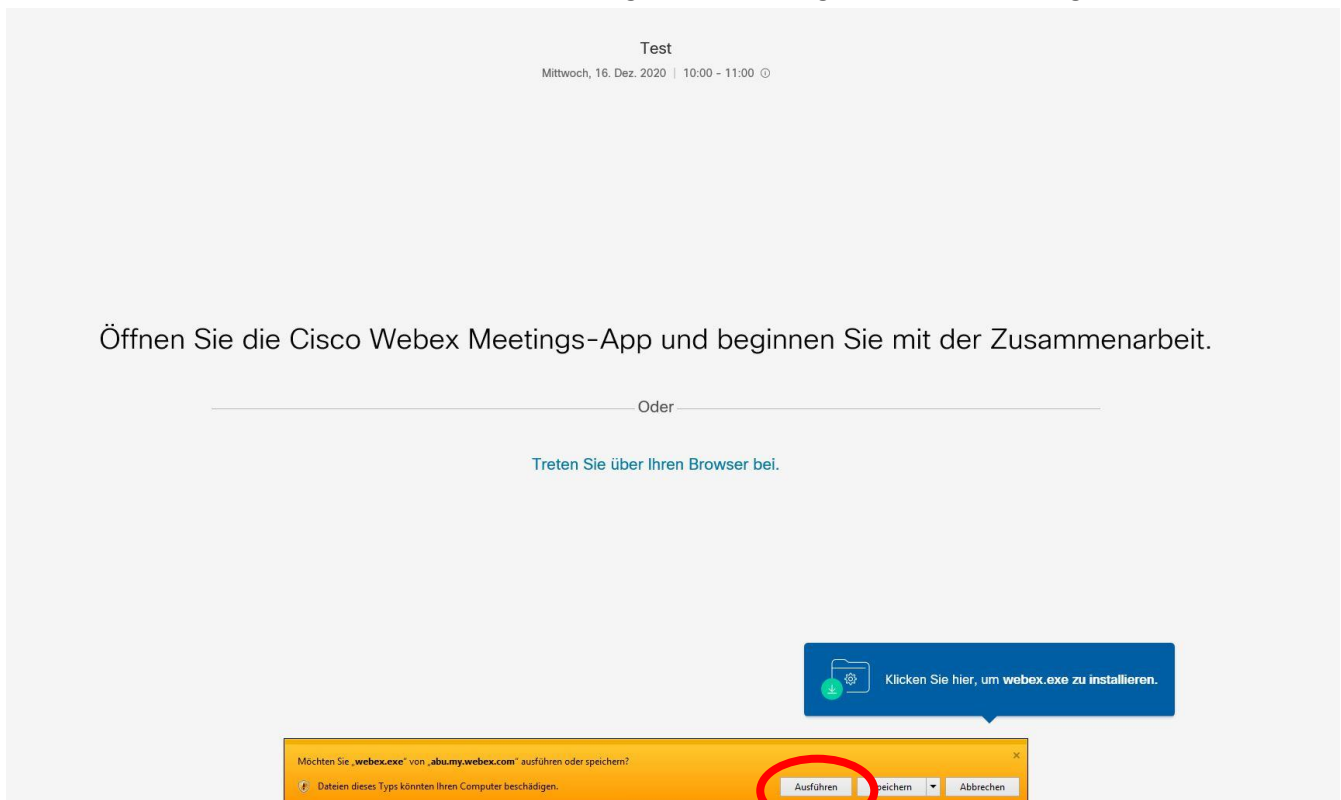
Test
Mittwoch, 16. Dez. 2020 | 10:00 - 11:00

Öffnen Sie die Cisco Webex Meetings-App und beginnen Sie mit der Zusammenarbeit.

Oder

Treten Sie über Ihren Browser bei.

Klicken Sie hier, um webex.exe zu installieren.

Möchten Sie „webex.exe" von „abu.my.webex.com" ausführen oder speichern?

Dateien dieses Typs könnten Ihren Computer beschädigen.

Ausführen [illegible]peichern Abbrechen

×